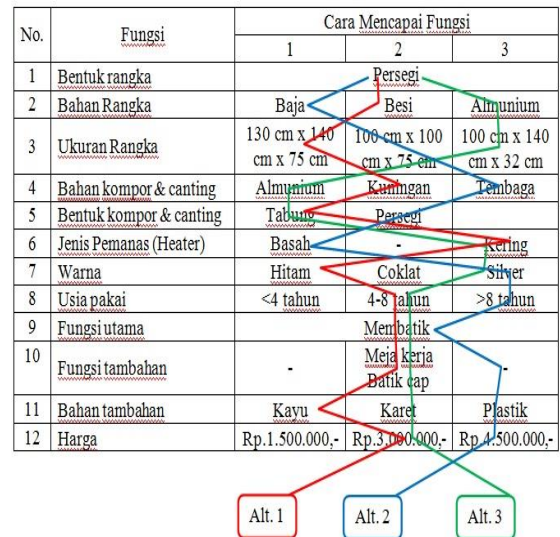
| No. | Fungsi | Cara Mencapai Fungsi 1 | 2 | 3 |
|---|---|---|---|---|
| 1 | Bentuk rangka | | Persegi | |
| 2 | Bahan Rangka | Baja | Besi | Alumunium |
| 3 | Ukuran Rangka | 130 cm x 140 cm x 75 cm | 100 cm x 100 cm x 75 cm | 100 cm x 140 cm x 32 cm |
| 4 | Bahan kompor & canting | Almunium | Kuningan | Tembaga |
| 5 | Bentuk kompor & canting | Tabung | Persegi | |
| 6 | Jenis Pemanas (Heater) | Basah | - | Kering |
| 7 | Warna | Hitam | Coklat | Silver |
| 8 | Usia pakai | <4 tahun | 4-8 tahun | >8 tahun |
| 9 | Fungsi utama | | Membatik | |
| 10 | Fungsi tambahan | - | Meja kerja Batik cap | - |
| 11 | Bahan tambahan | Kayu | Karet | Plastik |
| 12 | Harga | Rp.1.500.000,- | Rp.3.000.000,- | Rp.4.500.000,- |

Alt. 1

Alt. 2

Alt. 3